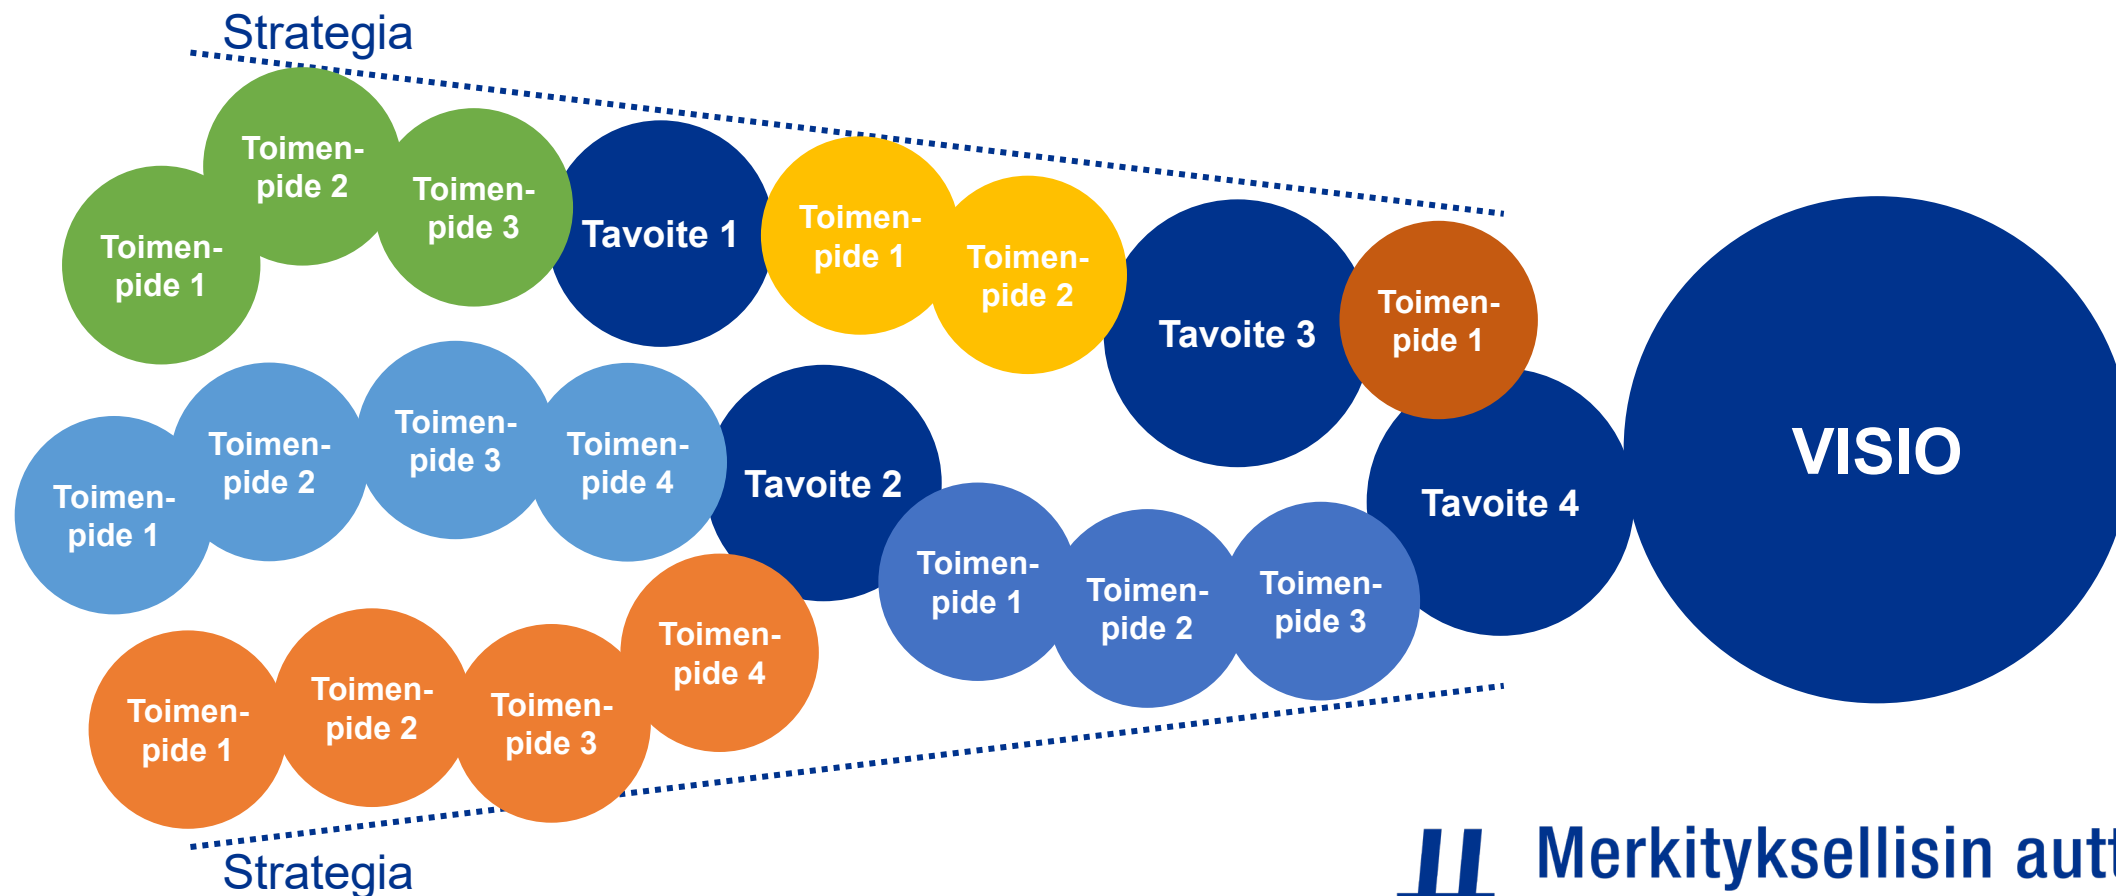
Strategia

Toimenpide 2

Toimenpide 1

Toimenpide 3

Tavoite 1

Toimenpide 1

Toimenpide 2

Tavoite 3

Toimenpide 1

VISIO

Toimenpide 2

Toimenpide 3

Toimenpide 1

Toimenpide 4

Tavoite 2

Tavoite 4

Toimenpide 1

Toimenpide 2

Toimenpide 3

Toimenpide 4

Toimenpide 2

Toimenpide 1

Toimenpide 3

Strategia

Merkityksellisin aut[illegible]